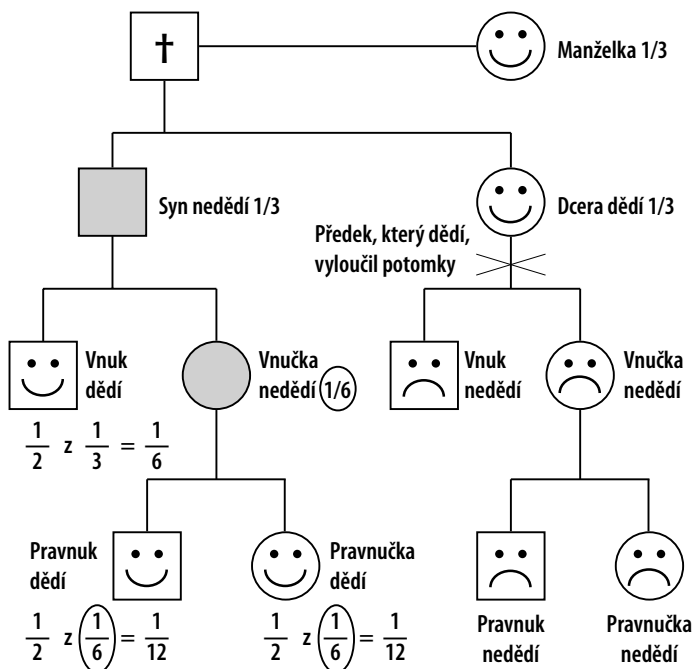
†

Manželka 1/3

Syn nedědí 1/3

Dcera dědí 1/3

Předek, který dědí, vyloučil potomky

Vnuk dědí

$\frac{1}{2}$ z $\frac{1}{3}$ = $\frac{1}{6}$

Vnučka nedědí 1/6

Vnuk nedědí

Vnučka nedědí

Pravnuk dědí

$\frac{1}{2}$ z $\left(\frac{1}{6}\right)$ = $\frac{1}{12}$

Pravnučka dědí

$\frac{1}{2}$ z $\left(\frac{1}{6}\right)$ = $\frac{1}{12}$

Pravnuk nedědí

Pravnučka nedědí